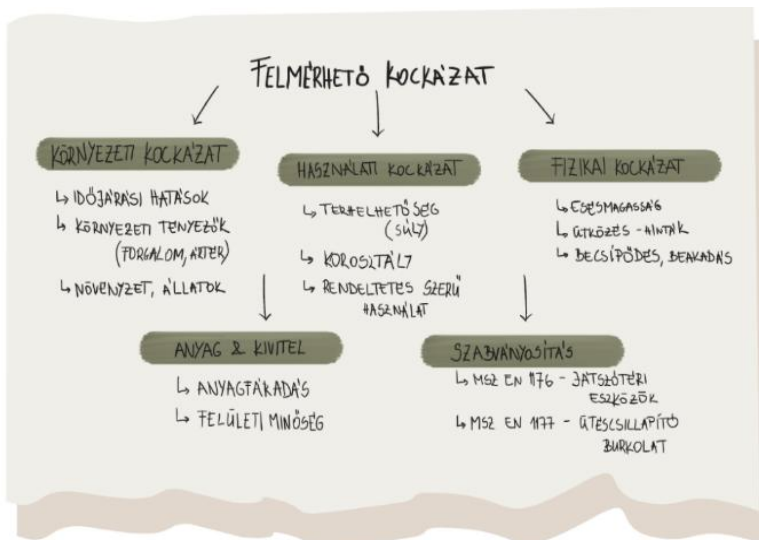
FELMÉRHETŐ KOCKÁZAT

KÖRNYEZETI KOCKÁZAT

↳ IDŐJÁRÁSI HATÁSOK
↳ KÖRNYEZETI TÉNYEZŐK (FORGALOM, ÁRTÉR)
↳ NÖVÉNYZET, ÁLLATOK

HASZNÁLATI KOCKÁZAT

↳ TERHELHETŐSÉG (SÚLY)
↳ KOROSZTÁLY
↳ RENDELTETÉS SZERŰ HASZNÁLAT

FIZIKAI KOCKÁZAT

↳ ESÉSMAGASSÁG
↳ ÜTKÖZÉS - HINTÁK
↳ BECSÍPŐDÉS, BEAKADÁS

ANYAG & KIVITEL

↳ ANYAGFÁRADÁS
↳ FELÜLETI MINŐSÉG

SZABVÁNYOSÍTÁS

↳ MSZ EN 1176 - JÁTSZÓTÉRI ESZKÖZÖK
↳ MSZ EN 1177 - ÜTÉSCSILLAPÍTÓ BURKOLAT